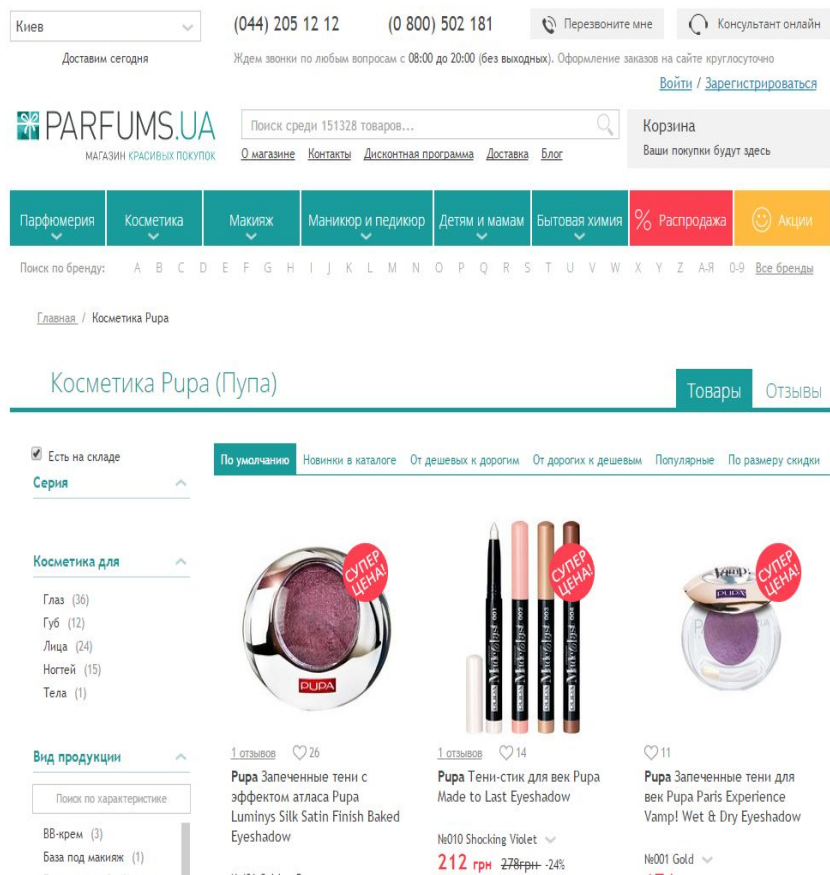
Киев

Доставим сегодня

(044) 205 12 12

(0 800) 502 181

Перезвоните мне

Консультант онлайн

Ждем звонки по любым вопросам с 08:00 до 20:00 (без выходных). Оформление заказов на сайте круглосуточно

Войти / Зарегистрироваться

PARFUMS.UA
МАГАЗИН КРАСИВЫХ ПОКУПОК

Поиск среди 151328 товаров...

О магазине Контакты Дисконтная программа Доставка Блог

Корзина
Ваши покупки будут здесь

Парфюмерия | Косметика | Макияж | Маникюр и педикюр | Детям и мамам | Бытовая химия | Распродажа | Акции

Поиск по бренду: A B C D E F G H I J K L M N O P Q R S T U V W X Y Z А-Я 0-9 Все бренды

Главная / Косметика Pupa

Косметика Pupa (Пупа)

Товары Отзывы

Есть на складе

Серия

Косметика для

Глаз (36)
Губ (12)
Лица (24)
Ногтей (15)
Тела (1)

Вид продукции

Поиск по характеристике

BB-крем (3)
База под макияж (1)

По умолчанию | Новинки в каталоге | От дешевых к дорогим | От дорогих к дешевым | Популярные | По размеру скидки

СУПЕР ЦЕНА!

PUPA

1 отзывов 26

Pupa Запеченные тени с эффектом атласа Pupa Luminys Silk Satin Finish Baked Eyeshadow

СУПЕР ЦЕНА!

1 отзывов 14

Pupa Тени-стик для век Pupa Made to Last Eyeshadow

№010 Shocking Violet

212 грн 278грн -24%

СУПЕР ЦЕНА!

Vamp! PUPA

11

Pupa Запеченные тени для век Pupa Paris Experience Vamp! Wet & Dry Eyeshadow

№001 Gold